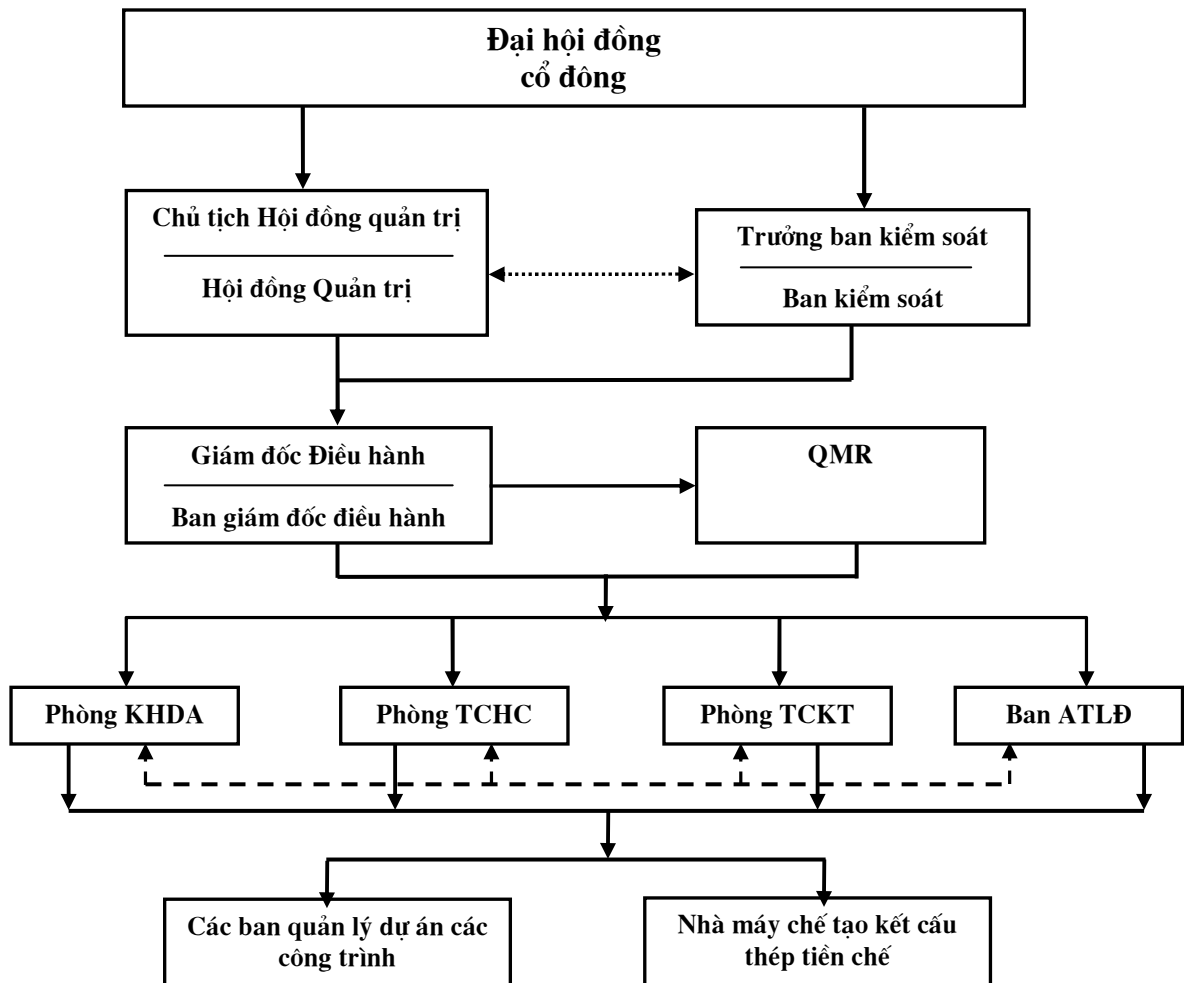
Đại hội đồng cổ đông

Chủ tịch Hội đồng quản trị

Hội đồng Quản trị

Trưởng ban kiểm soát

Ban kiểm soát

Giám đốc Điều hành

Ban giám đốc điều hành

QMR

Phòng KHDA

Phòng TCHC

Phòng TCKT

Ban ATLĐ

Các ban quản lý dự án các công trình

Nhà máy chế tạo kết cấu thép tiền chế